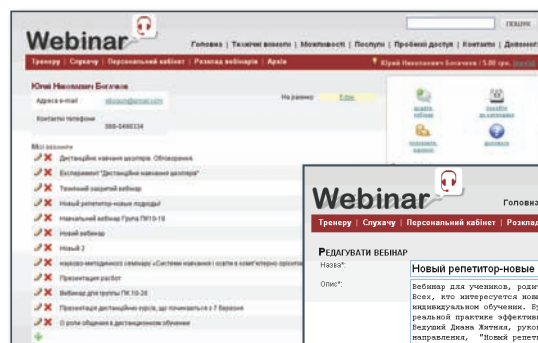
пошук

Webinar

Головна | Технічні вимоги | Можливості | Послуги | Пробний доступ | Контакти | Довідка

Тренеру | Слухачу | Персональний кабінет | Розклад вебінарів | Архів

Юрій Миколайович Богачов | 5.00 грн.

Юрій Миколайович Богачов

Адреса e-mail

На рахунку:

Контактні телефони

380-5490334

Мої вебінари

Дистанційне навчання школярів. Обговорення.

Експеримент "Дистанційне навчання школярів"

Тимчасовий закритий вебінар

Новий репетитор-нові підходи!

Навчальний вебінар Група ПК10-19

Новий вебінар

Новий 2

науково-методичного семінару «Системи навчання і освіти в комп'ютерно-орієнтованому

Презентация разбот

Вебінар для групи ПК 10-20

Презентація дистанційного курсу, що починається з 7 березня

О роли общения в дистанционном обучении

Webinar

Головна

Тренеру | Слухачу | Персональний кабінет | Розклад

Редагувати вебінар

Назва*:

Новий репетитор-нові

Опис*:

Вебинар для учеников, роди
Всех, кто интересуется нов
индивидуальном обучении. В
реальной практике эффективн
Ведущий Диана Житняя, руко
направлена, "Новый репетит